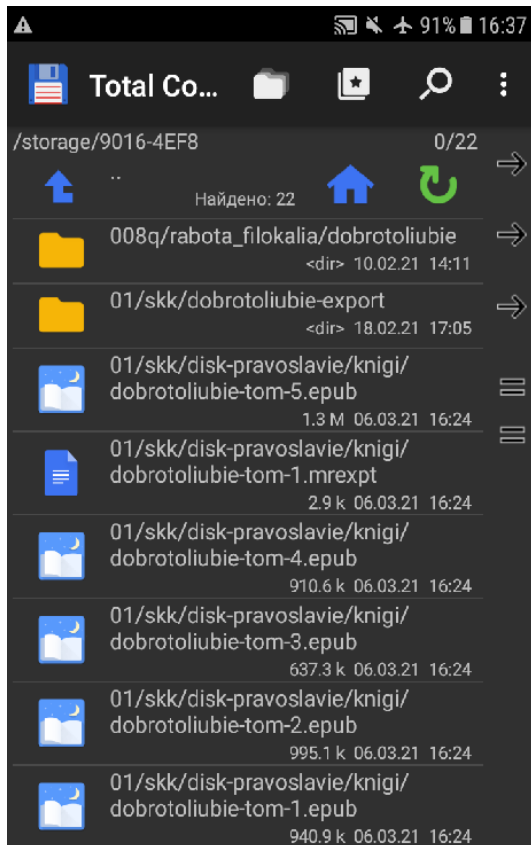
91% 16:37

Total Co...

/storage/9016-4EF8 0/22

..
Найдено: 22

008q/rabota_filokalia/dobrotoliubie
<dir> 10.02.21 14:11

01/skk/dobrotoliubie-export
<dir> 18.02.21 17:05

01/skk/disk-pravoslavie/knigi/dobrotoliubie-tom-5.epub
1.3 M 06.03.21 16:24

01/skk/disk-pravoslavie/knigi/dobrotoliubie-tom-1.mrexpt
2.9 k 06.03.21 16:24

01/skk/disk-pravoslavie/knigi/dobrotoliubie-tom-4.epub
910.6 k 06.03.21 16:24

01/skk/disk-pravoslavie/knigi/dobrotoliubie-tom-3.epub
637.3 k 06.03.21 16:24

01/skk/disk-pravoslavie/knigi/dobrotoliubie-tom-2.epub
995.1 k 06.03.21 16:24

01/skk/disk-pravoslavie/knigi/dobrotoliubie-tom-1.epub
940.9 k 06.03.21 16:24